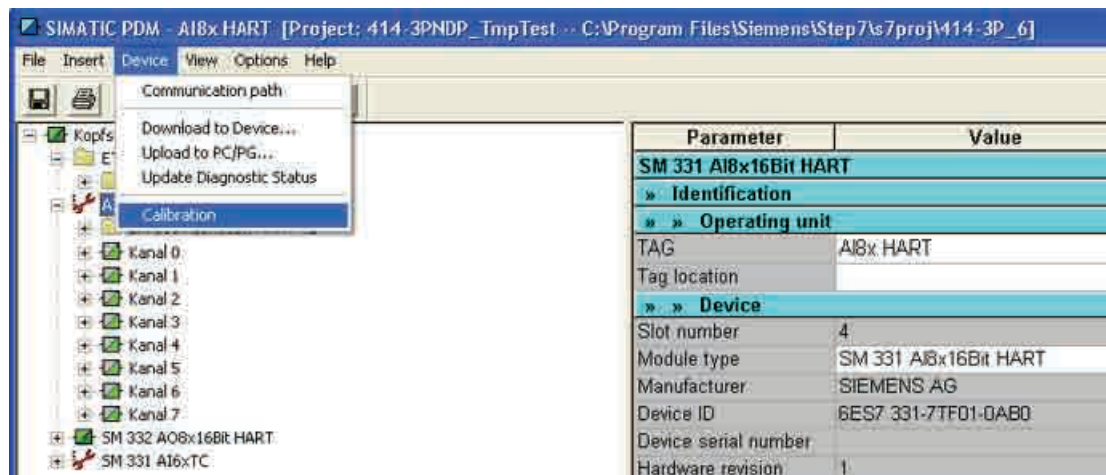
SIMATIC PDM - AI8x HART [Project: 414-3PNDP_TmpTest -- C:\Program Files\Siemens\Step7\s7proj\414-3P_6]

File Insert Device View Options Help

Communication path

Download to Device...
Upload to PC/PG...
Update Diagnostic Status

Calibration

Kopfs
ET
A

Kanal 0
Kanal 1
Kanal 2
Kanal 3
Kanal 4
Kanal 5
Kanal 6
Kanal 7
SM 332 AO8x16Bit HART
SM 331 AI6xTC

| Parameter | Value |
|---|---|
| SM 331 AI8x16Bit HART | |
| » Identification | |
| » » Operating unit | |
| TAG | AI8x HART |
| Tag location | |
| » » Device | |
| Slot number | 4 |
| Module type | SM 331 AI8x16Bit HART |
| Manufacturer | SIEMENS AG |
| Device ID | 6ES7 331-7TF01-0AB0 |
| Device serial number | |
| Hardware revision | 1 |